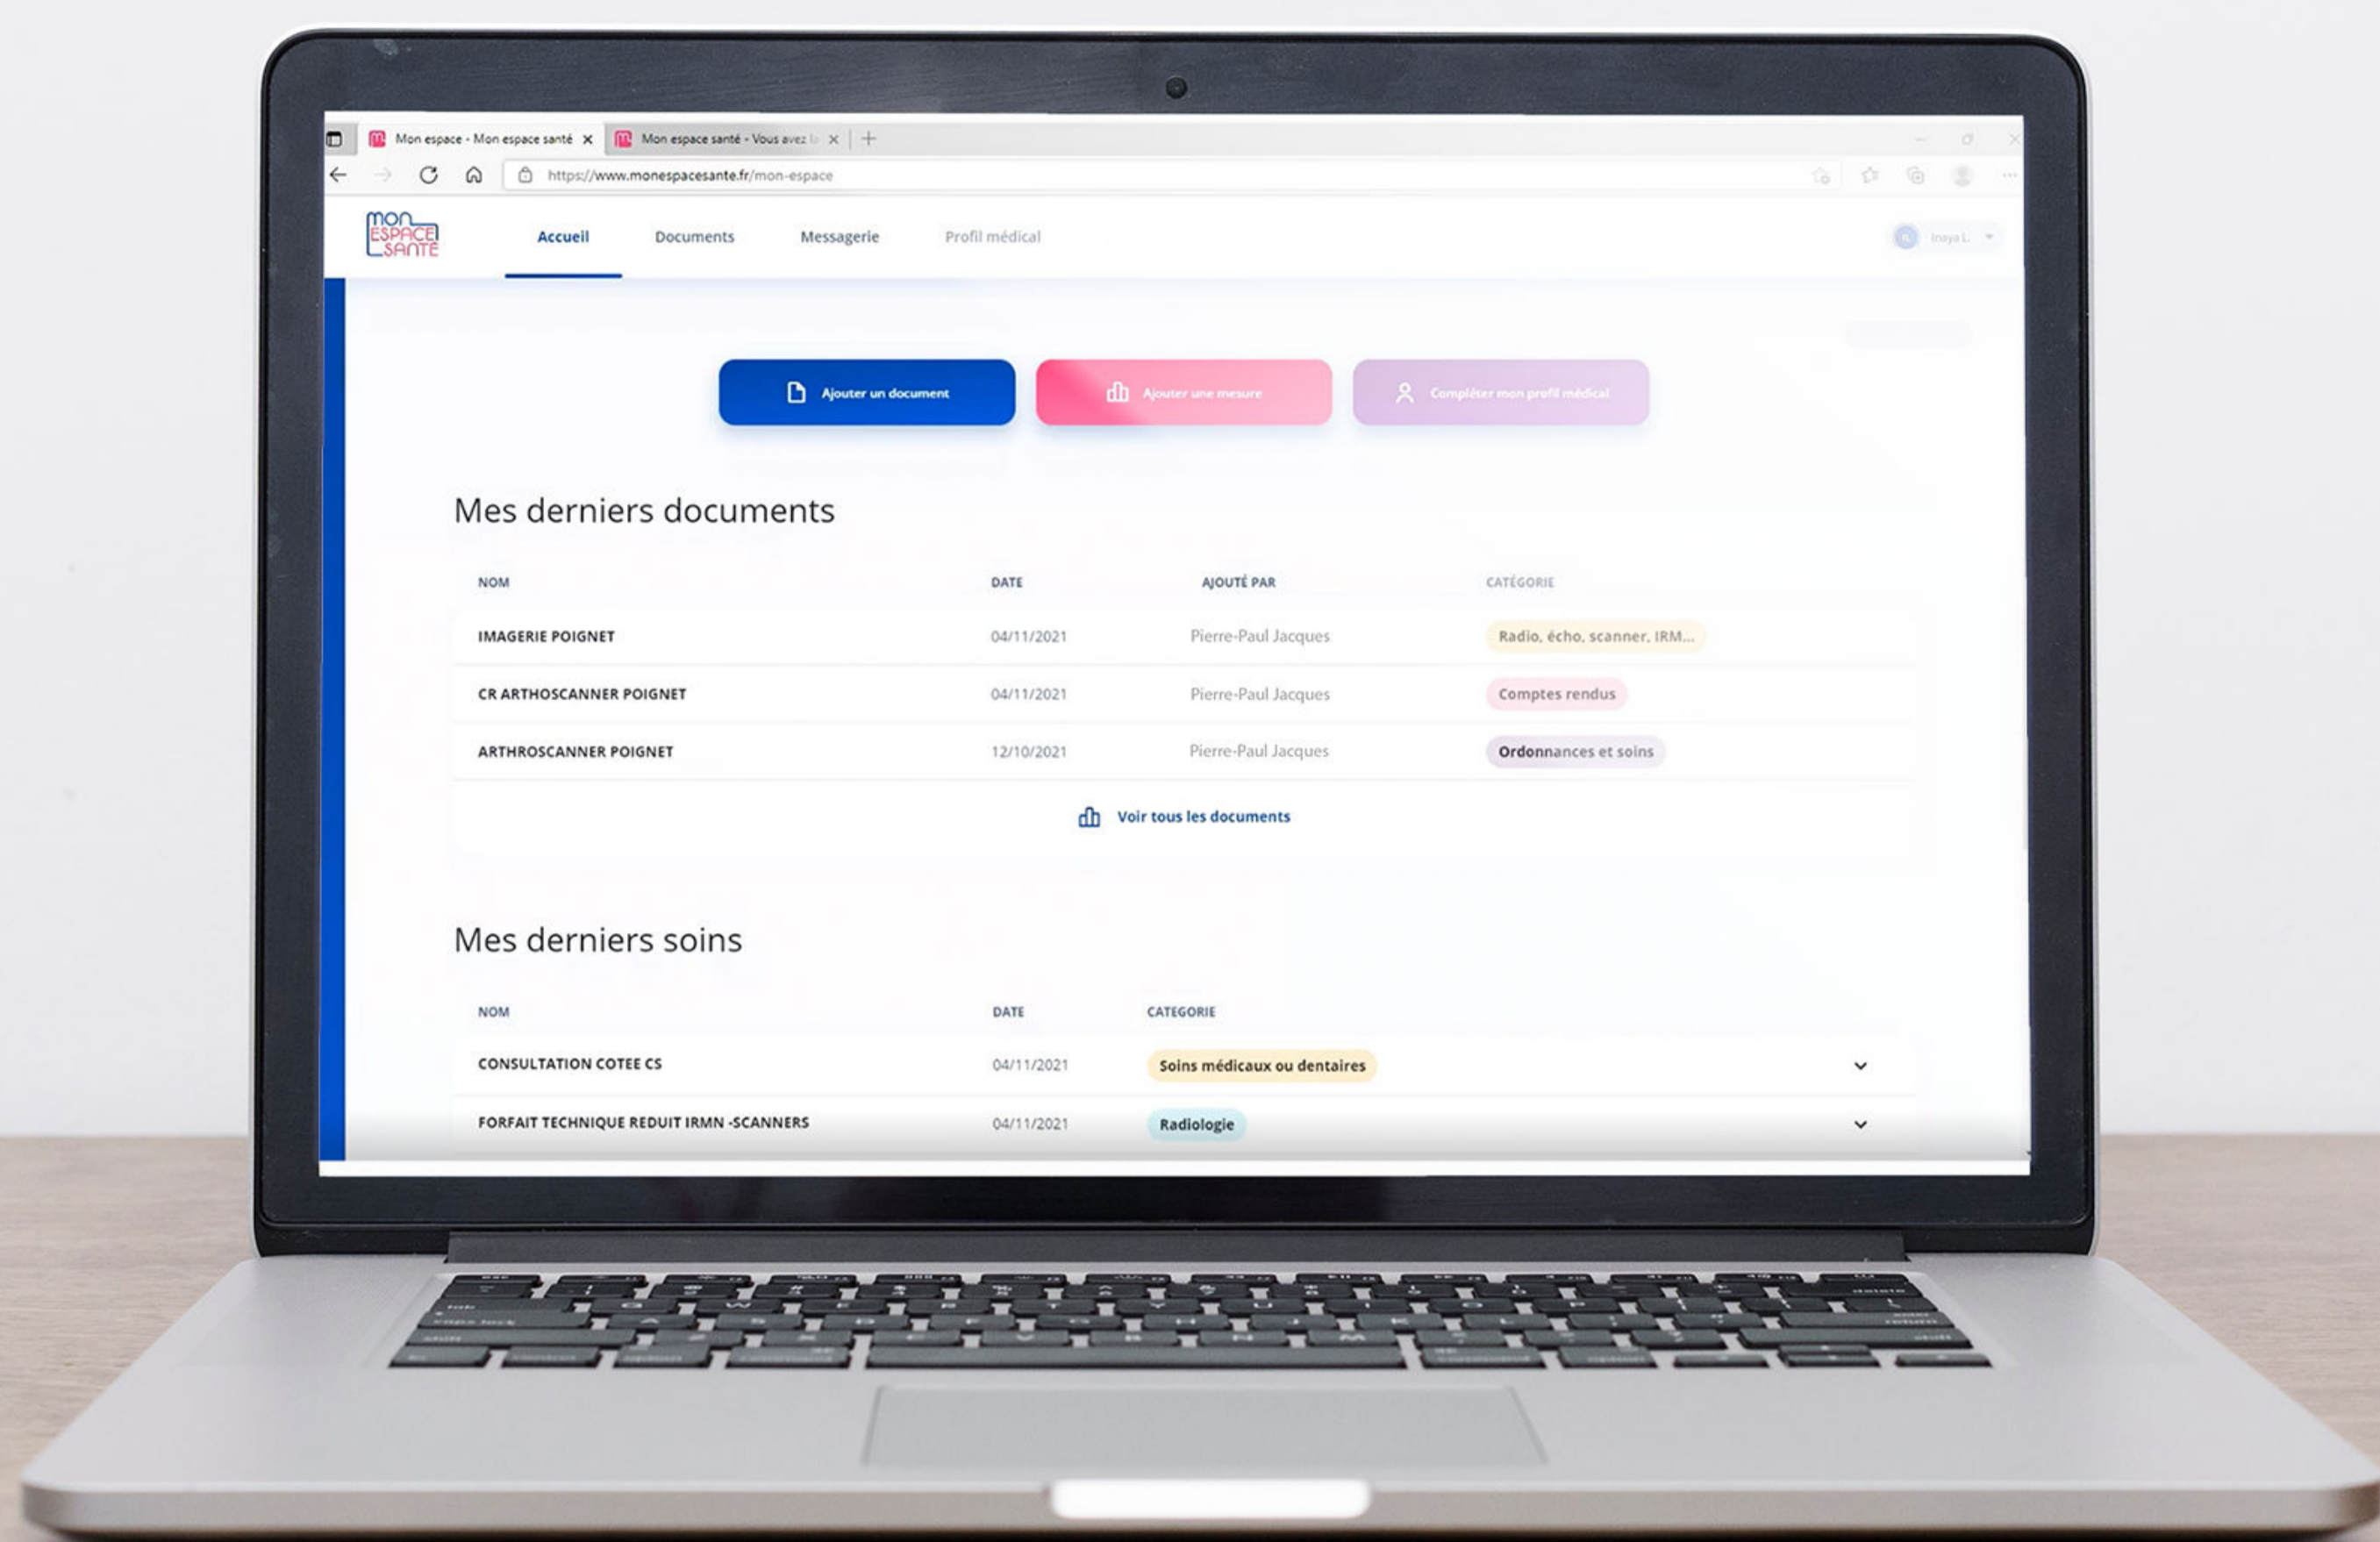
Mon espace - Mon espace santé × Mon espace santé - Vous avez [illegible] × +

https://www.monespacesante.fr/mon-espace

MON ESPACE SANTÉ

Accueil Documents Messagerie Profil médical

Inaya L.

Ajouter un document
Ajouter une mesure
Compléter mon profil médical

Mes derniers documents

| NOM | DATE | AJOUTÉ PAR | CATÉGORIE |
|---|---|---|---|
| IMAGERIE POIGNET | 04/11/2021 | Pierre-Paul Jacques | Radio, écho, scanner, IRM... |
| CR ARTHOSCANNER POIGNET | 04/11/2021 | Pierre-Paul Jacques | Comptes rendus |
| ARTHROSCANNER POIGNET | 12/10/2021 | Pierre-Paul Jacques | Ordonnances et soins |

Voir tous les documents

Mes derniers soins

| NOM | DATE | CATEGORIE |
|---|---|---|
| CONSULTATION COTEE CS | 04/11/2021 | Soins médicaux ou dentaires |
| FORFAIT TECHNIQUE REDUIT IRMN -SCANNERS | 04/11/2021 | Radiologie |